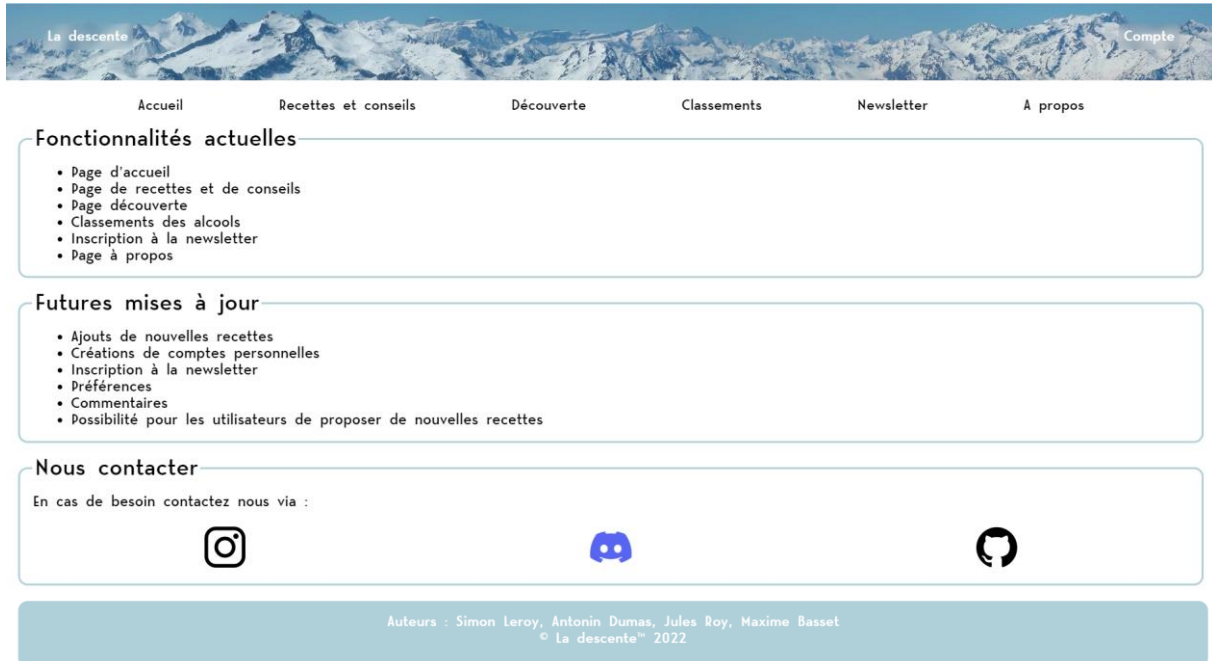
La descente

Compte

Accueil Recettes et conseils Découverte Classements Newsletter A propos

Fonctionnalités actuelles

- Page d'accueil
- Page de recettes et de conseils
- Page découverte
- Classements des alcools
- Inscription à la newsletter
- Page à propos

Futures mises à jour

- Ajouts de nouvelles recettes
- Créations de comptes personnelles
- Inscription à la newsletter
- Préférences
- Commentaires
- Possibilité pour les utilisateurs de proposer de nouvelles recettes

Nous contacter

En cas de besoin contactez nous via :

Auteurs : Simon Leroy, Antonin Dumas, Jules Roy, Maxime Basset
© La descente™ 2022